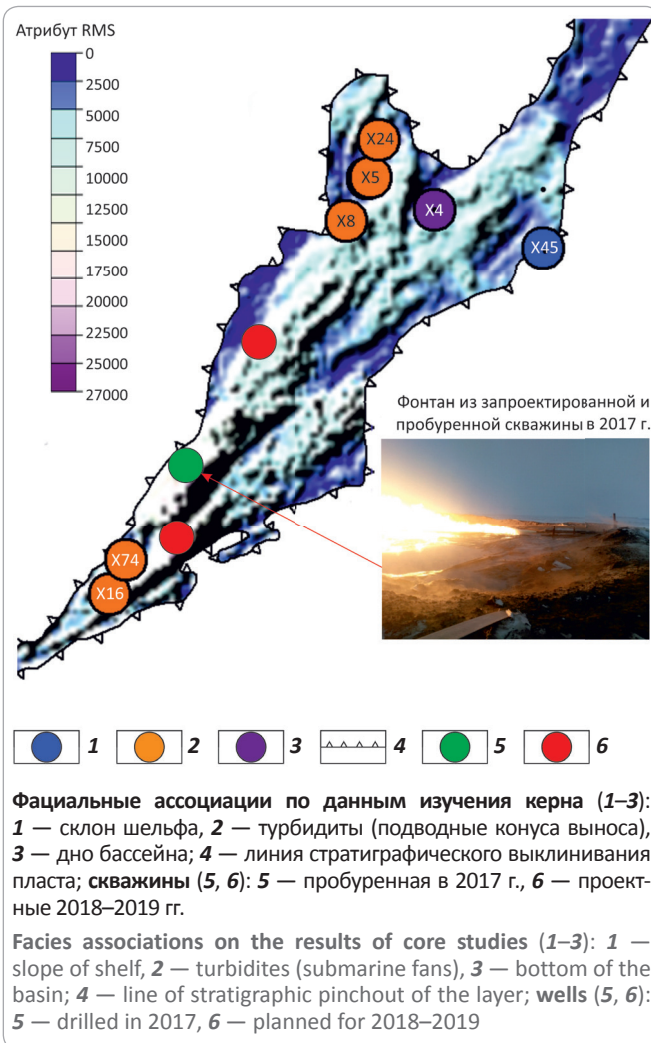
Атрибут RMS

0
2500
5000
7500
10000
12500
15000
17500
20000
22500
25000
27000

X24
X5
X8
X4
X45
X74
X16

Фонтан из запроектированной и пробуренной скважины в 2017 г.

1 2 3 4 5 6

**Фациальные ассоциации по данным изучения керна** (*1–3*): *1* — склон шельфа, *2* — турбидиты (подводные конуса выноса), *3* — дно бассейна; *4* — линия стратиграфического выклинивания пласта; **скважины** (*5*, *6*): *5* — пробуренная в 2017 г., *6* — проектные 2018–2019 гг.

**Facies associations on the results of core studies** (*1–3*): *1* — slope of shelf, *2* — turbidites (submarine fans), *3* — bottom of the basin; *4* — line of stratigraphic pinchout of the layer; **wells** (*5*, *6*): *5* — drilled in 2017, *6* — planned for 2018–2019